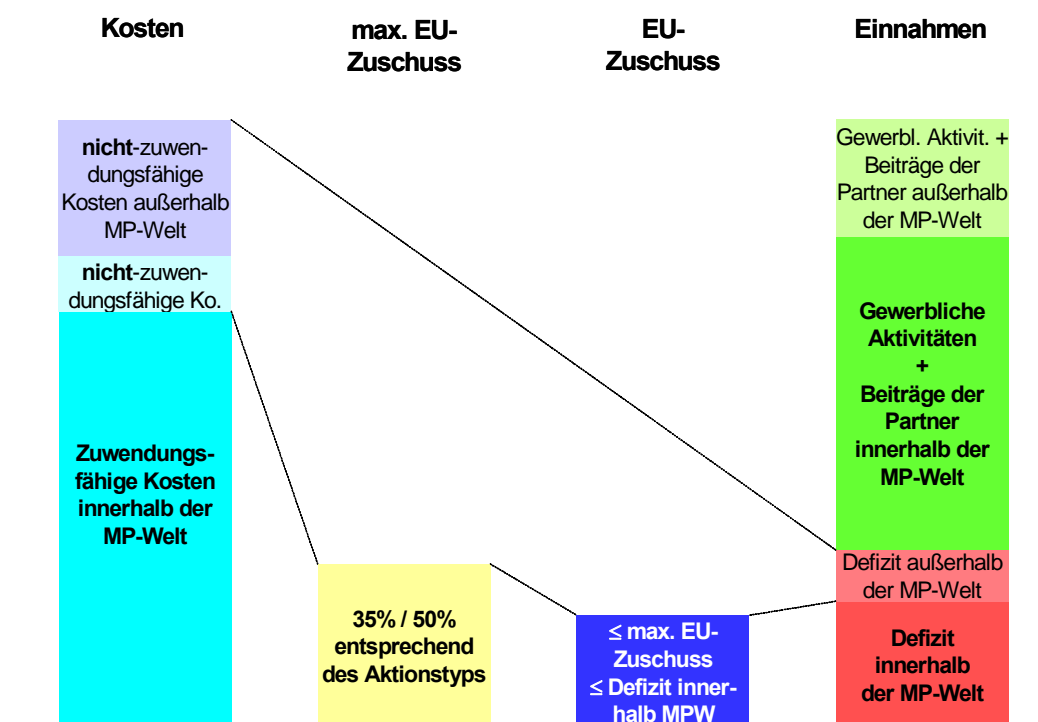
Kosten

max. EU-Zuschuss

EU-Zuschuss

Einnahmen

nicht-zuwendungsfähige Kosten außerhalb MP-Welt

nicht-zuwendungsfähige Ko.

Zuwendungsfähige Kosten innerhalb der MP-Welt

35% / 50% entsprechend des Aktionstyps

≤ max. EU-Zuschuss ≤ Defizit innerhalb MPW

Gewerbl. Aktivit. + Beiträge der Partner außerhalb der MP-Welt

Gewerbliche Aktivitäten + Beiträge der Partner innerhalb der MP-Welt

Defizit außerhalb der MP-Welt

Defizit innerhalb der MP-Welt